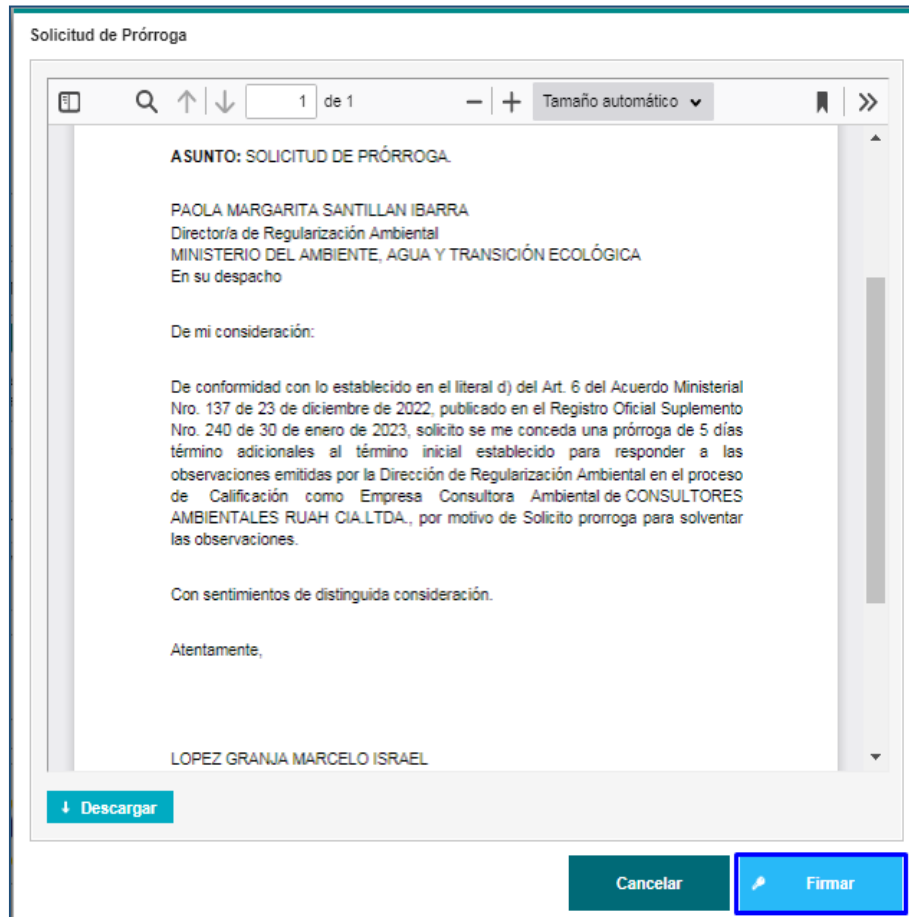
Solicitud de Prórroga

1 de 1

Tamaño automático

ASUNTO: SOLICITUD DE PRÓRROGA.

PAOLA MARGARITA SANTILLAN IBARRA
Director/a de Regularización Ambiental
MINISTERIO DEL AMBIENTE, AGUA Y TRANSICIÓN ECOLÓGICA
En su despacho

De mi consideración:

De conformidad con lo establecido en el literal d) del Art. 6 del Acuerdo Ministerial Nro. 137 de 23 de diciembre de 2022, publicado en el Registro Oficial Suplemento Nro. 240 de 30 de enero de 2023, solicito se me conceda una prórroga de 5 días término adicionales al término inicial establecido para responder a las observaciones emitidas por la Dirección de Regularización Ambiental en el proceso de Calificación como Empresa Consultora Ambiental de CONSULTORES AMBIENTALES RUAH CIA.LTDA., por motivo de Solicito prorroga para solventar las observaciones.

Con sentimientos de distinguida consideración.

Atentamente,

LOPEZ GRANJA MARCELO ISRAEL

Descargar

Cancelar

Firmar